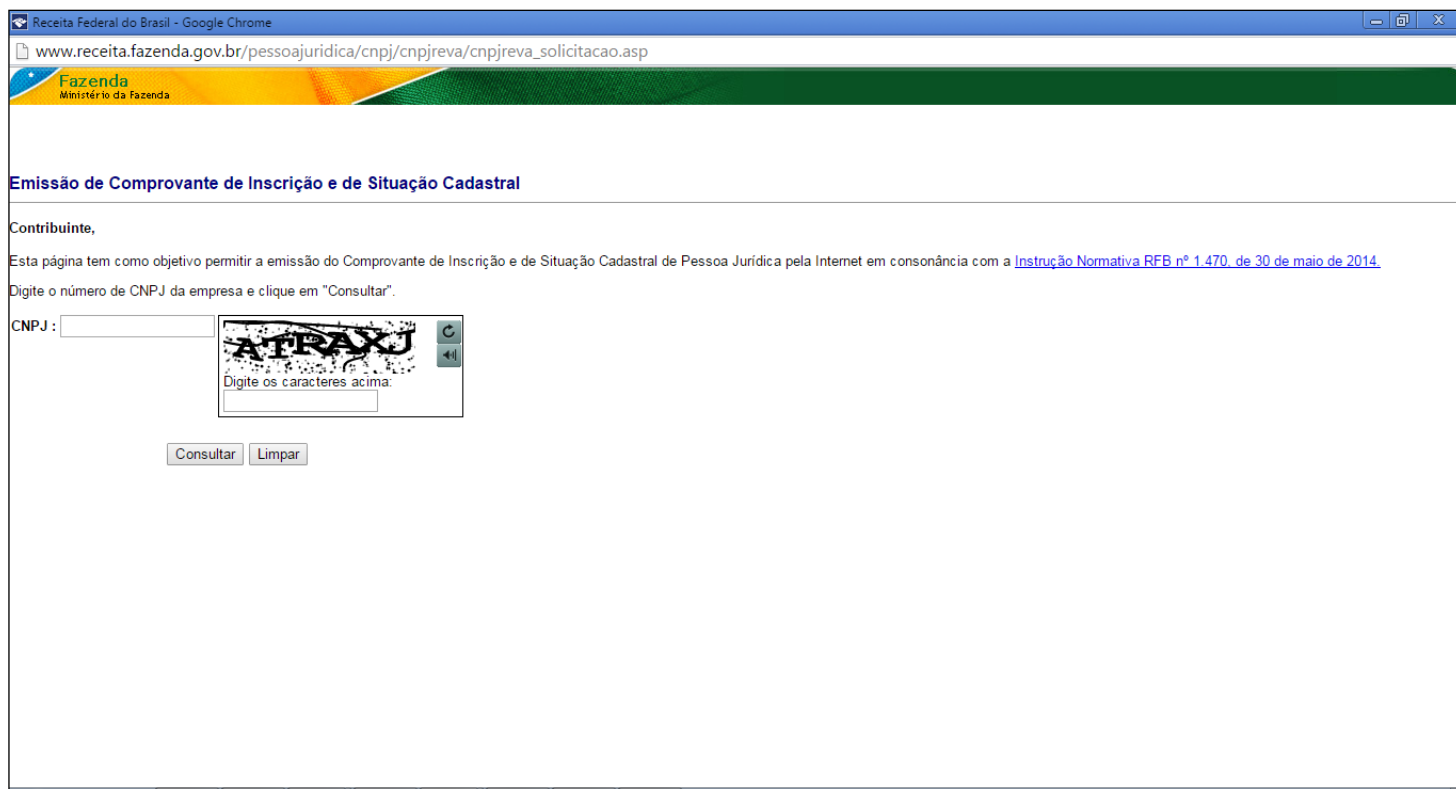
Receita Federal do Brasil - Google Chrome

www.receita.fazenda.gov.br/pessoajuridica/cnpj/cnpjreva/cnpjreva_solicitacao.asp

Fazenda
Ministério da Fazenda

Emissão de Comprovante de Inscrição e de Situação Cadastral

Contribuinte,

Esta página tem como objetivo permitir a emissão do Comprovante de Inscrição e de Situação Cadastral de Pessoa Jurídica pela Internet em consonância com a Instrução Normativa RFB nº 1.470, de 30 de maio de 2014.

Digite o número de CNPJ da empresa e clique em "Consultar".

CNPJ :

ATRAXJ

Digite os caracteres acima:

Consultar Limpar